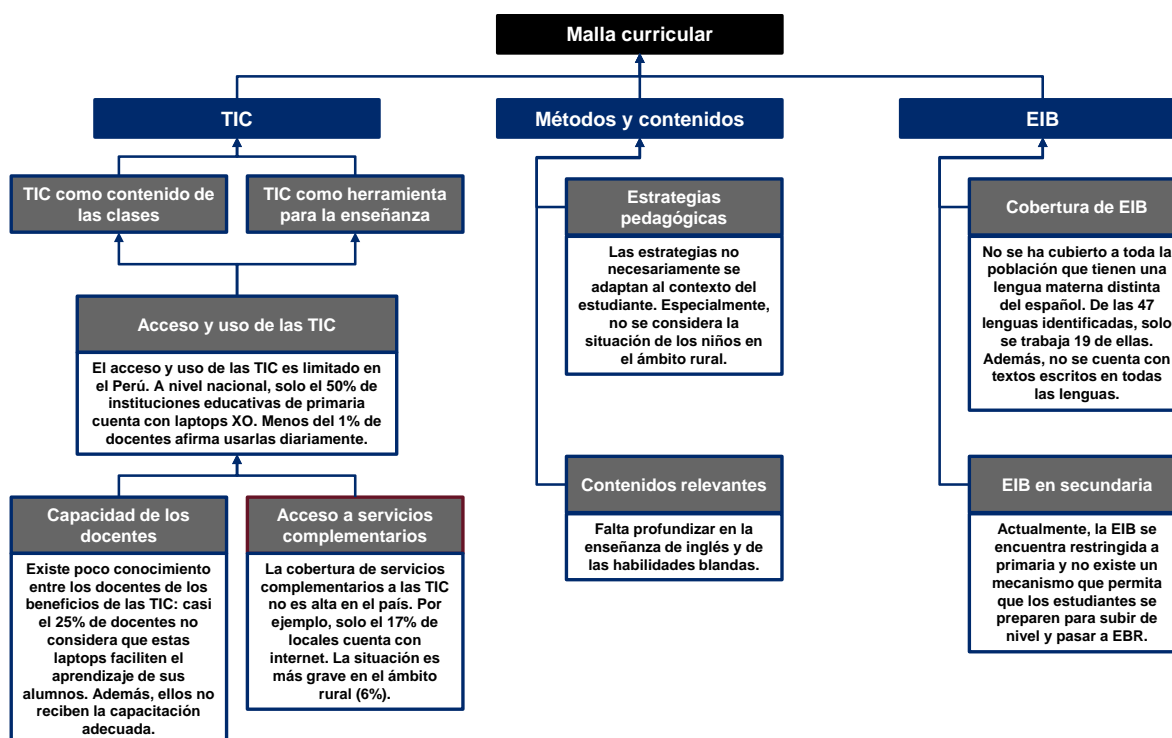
Malla curricular

TIC

TIC como contenido de las clases

TIC como herramienta para la enseñanza

Acceso y uso de las TIC

El acceso y uso de las TIC es limitado en el Perú. A nivel nacional, solo el 50% de instituciones educativas de primaria cuenta con laptops XO. Menos del 1% de docentes afirma usarlas diariamente.

Capacidad de los docentes

Existe poco conocimiento entre los docentes de los beneficios de las TIC: casi el 25% de docentes no considera que estas laptops faciliten el aprendizaje de sus alumnos. Además, ellos no reciben la capacitación adecuada.

Acceso a servicios complementarios

La cobertura de servicios complementarios a las TIC no es alta en el país. Por ejemplo, solo el 17% de locales cuenta con internet. La situación es más grave en el ámbito rural (6%).

Métodos y contenidos

Estrategias pedagógicas

Las estrategias no necesariamente se adaptan al contexto del estudiante. Especialmente, no se considera la situación de los niños en el ámbito rural.

Contenidos relevantes

Falta profundizar en la enseñanza de inglés y de las habilidades blandas.

EIB

Cobertura de EIB

No se ha cubierto a toda la población que tienen una lengua materna distinta del español. De las 47 lenguas identificadas, solo se trabaja 19 de ellas. Además, no se cuenta con textos escritos en todas las lenguas.

EIB en secundaria

Actualmente, la EIB se encuentra restringida a primaria y no existe un mecanismo que permita que los estudiantes se preparen para subir de nivel y pasar a EBR.